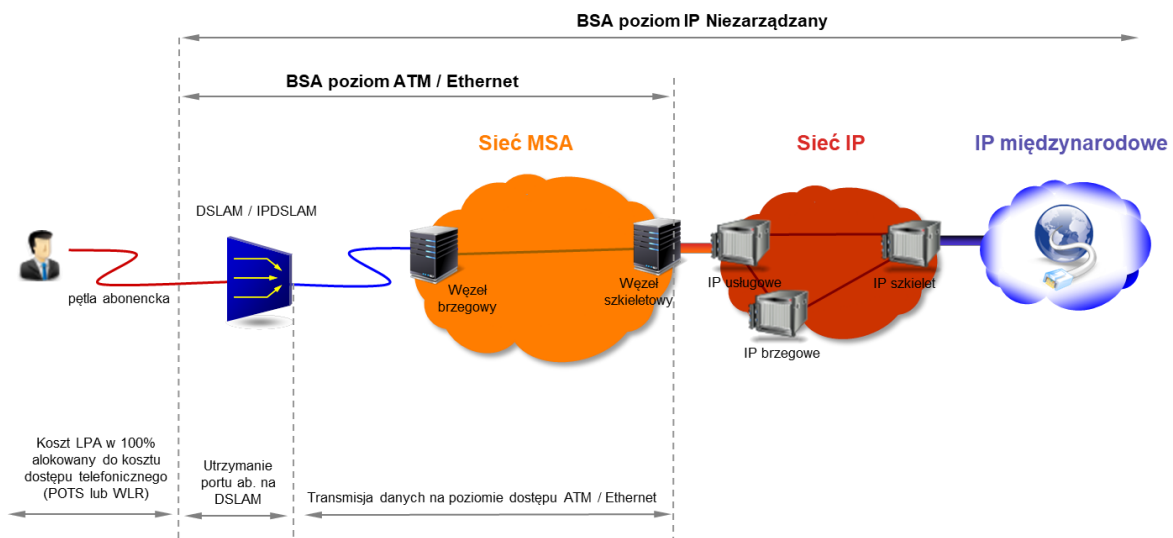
BSA poziom IP Niezarządzany

BSA poziom ATM / Ethernet

Sieć MSA

Sieć IP

IP międzynarodowe

DSLAM / IPDSLAM

pętla abonencka

Węzeł brzegowy

Węzeł szkieletowy

IP usługowe

IP szkielet

IP brzegowe

Koszt LPA w 100% alokowany do kosztu dostępu telefonicznego (POTS lub WLR)

Utrzymanie portu ab. na DSLAM

Transmisja danych na poziomie dostępu ATM / Ethernet